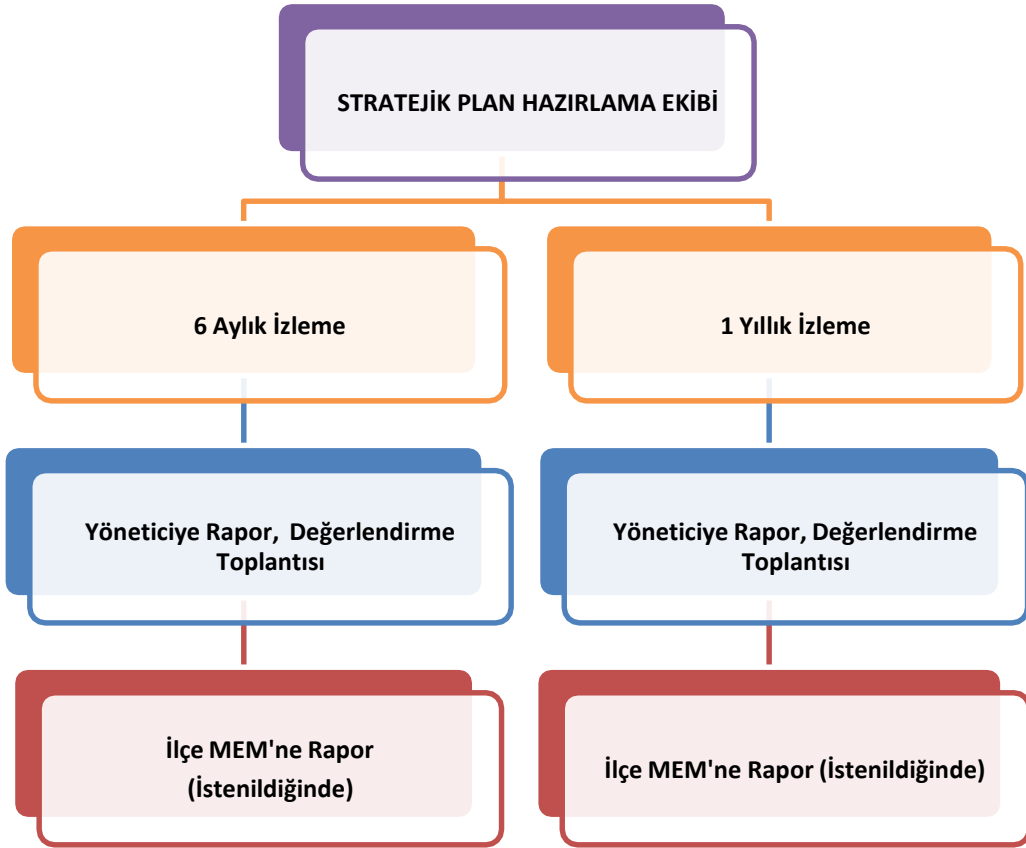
STRATEJİK PLAN HAZIRLAMA EKİBİ

6 Aylık İzleme

1 Yıllık İzleme

Yöneticiye Rapor, Değerlendirme Toplantısı

Yöneticiye Rapor, Değerlendirme Toplantısı

İlçe MEM'ne Rapor (İstenildiğinde)

İlçe MEM'ne Rapor (İstenildiğinde)